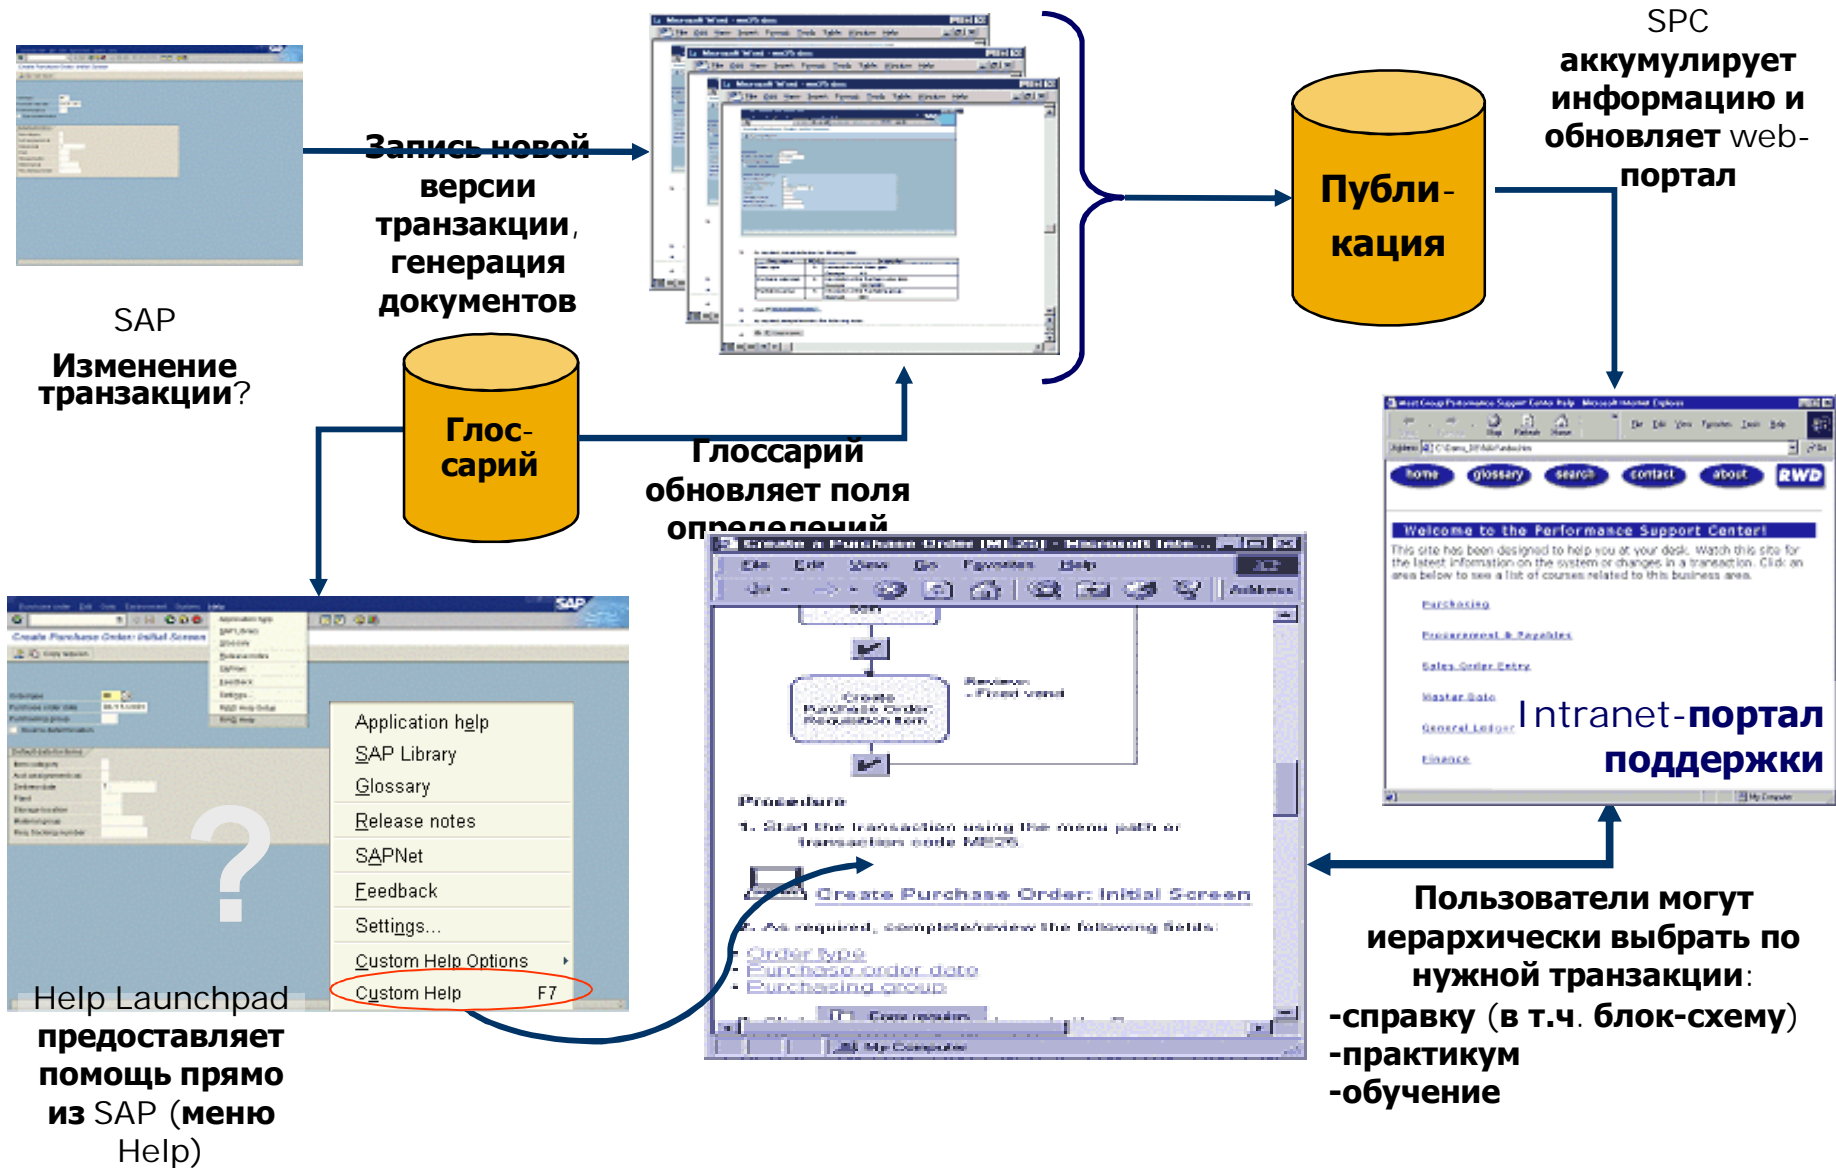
SAP

Изменение транзакции?

Запись новой версии транзакции, генерация документов

Глос-сарий

Глоссарий обновляет поля определений

Публи-кация

SPC аккумулирует информацию и обновляет web-портал

home glossary search contact about RWD

Welcome to the Performance Support Center!

Purchasing
Procurement & Payables
Sales Order Entry
Master Data
General Ledger
Finance

Intranet-портал поддержки

Create a Purchase Order (ME21) - Microsoft Inte...

File Edit View Go Favorites Help

Address

Create Purchase Order Requisition form

Review: - Fixed vend

Procedure

1. Start the transaction using the menu path or transaction code ME25

Create Purchase Order: Initial Screen

2. As required, complete/review the following fields:

Order type
Purchase order date
Purchasing group

My Computer

Application help
SAP Library
Glossary
Release notes
SAPNet
Feedback
Settings...
Custom Help Options
Custom Help F7

Help Launchpad предоставляет помощь прямо из SAP (меню Help)

Пользователи могут иерархически выбрать по нужной транзакции:
-справку (в т.ч. блок-схему)
-практикум
-обучение